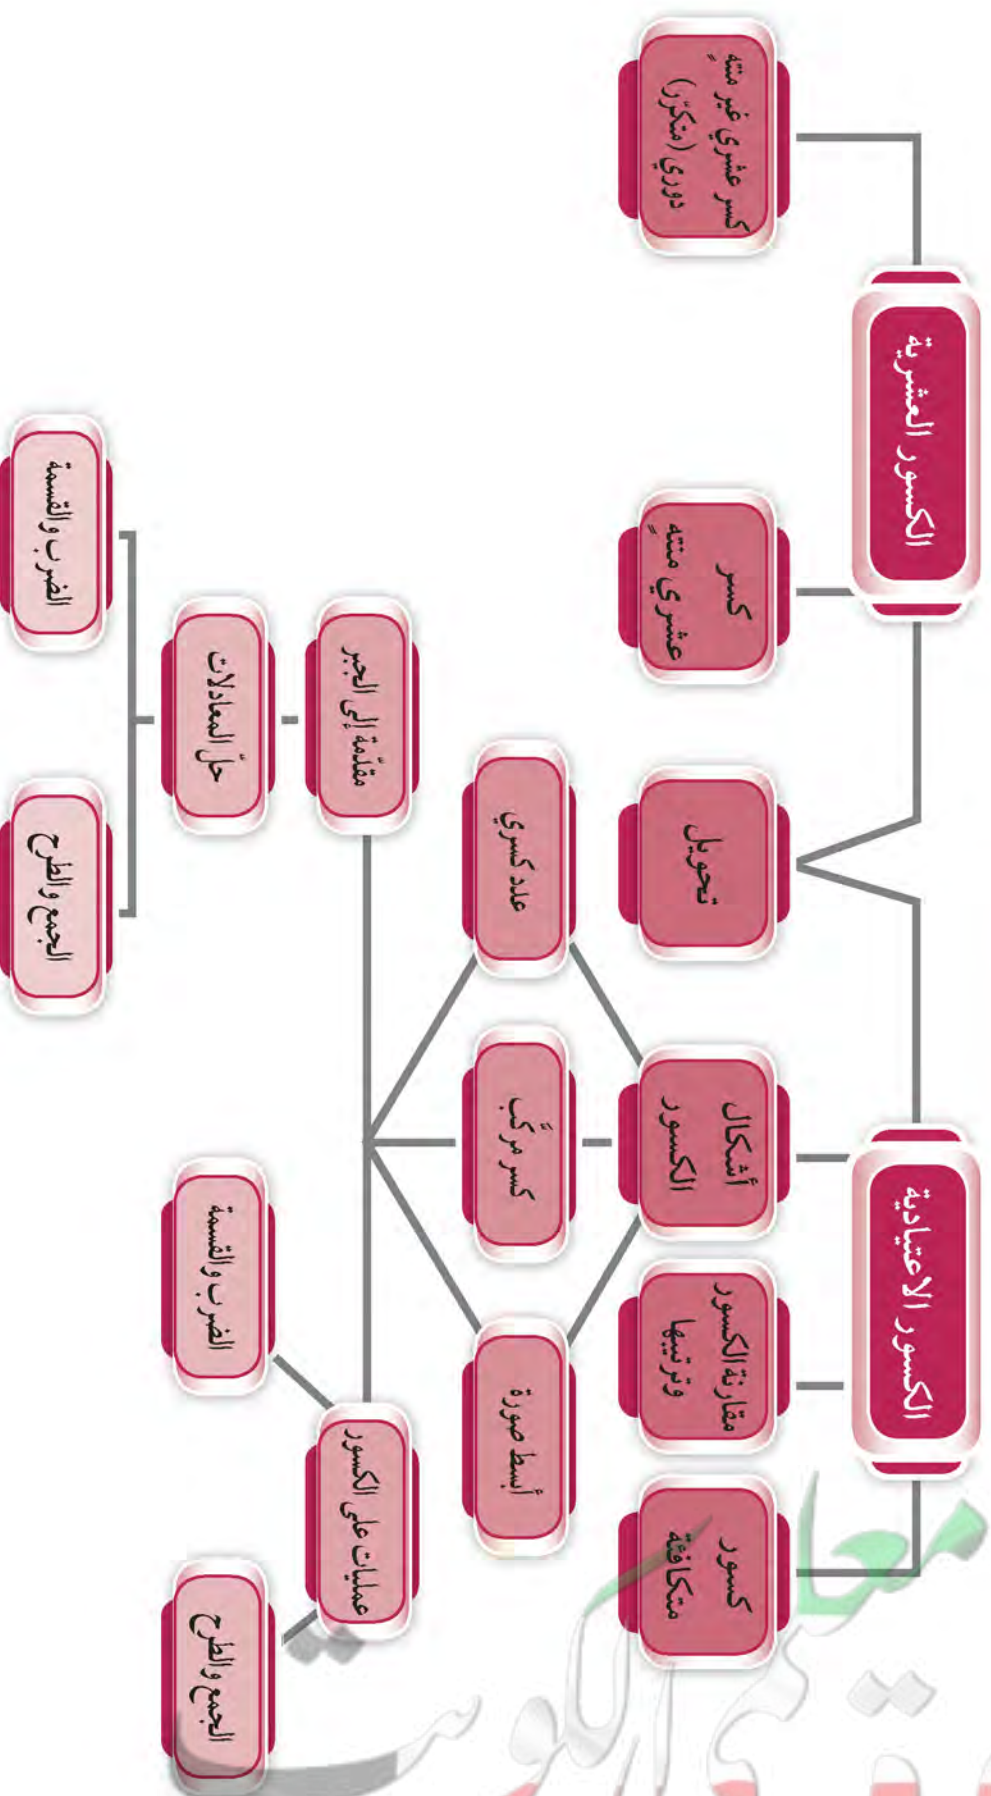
الكسور العشرية

كسر عشري غير منتهٍ دوري (متكرّر)

كسر عشري منتهٍ

تحويل

الكسور الاعتيادية

أشكال الكسور

مقارنة الكسور وترتيبها

كسور متكافئة

عدد كسري

كسر مركّب

أبسط صورة

مقدّمة إلى الجبر

حلّ المعادلات

الضرب والقسمة

الجمع والطرح

عمليات على الكسور

الضرب والقسمة

الجمع والطرح

معلمي الكويت